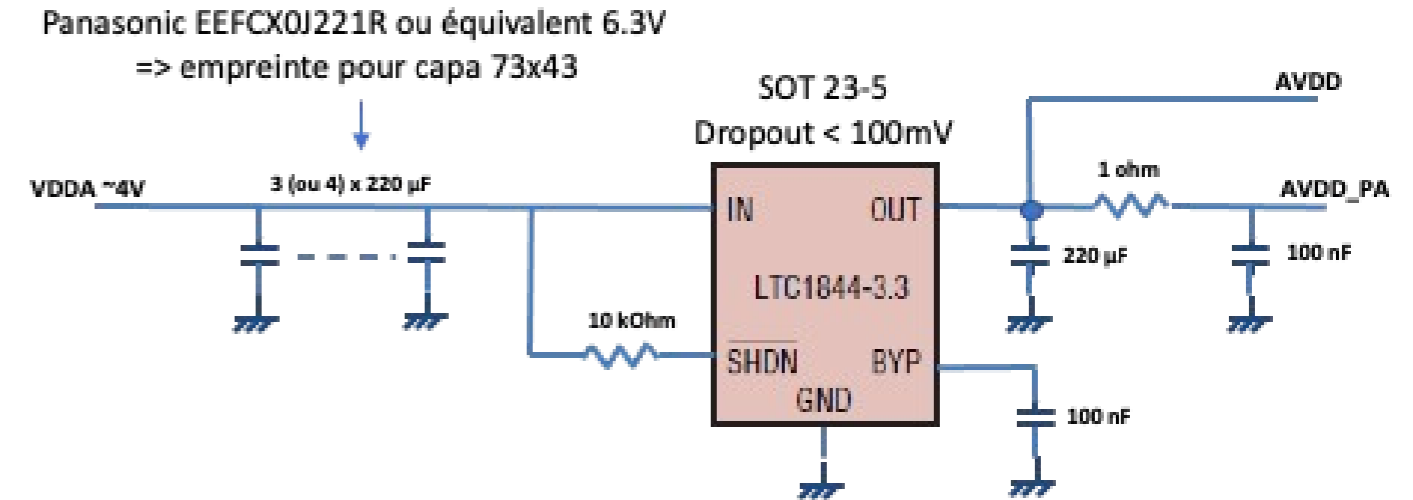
Panasonic EEFCX0J221R ou équivalent 6.3V
=> empreinte pour capa 73x43

SOT 23-5
Dropout < 100mV

AVDD

VDDA ~4V

3 (ou 4) x 220 µF

IN

OUT

1 ohm

AVDD_PA

LTC1844-3.3

220 µF

100 nF

10 kOhm

$\overline{SHDN}$

BYP

GND

100 nF